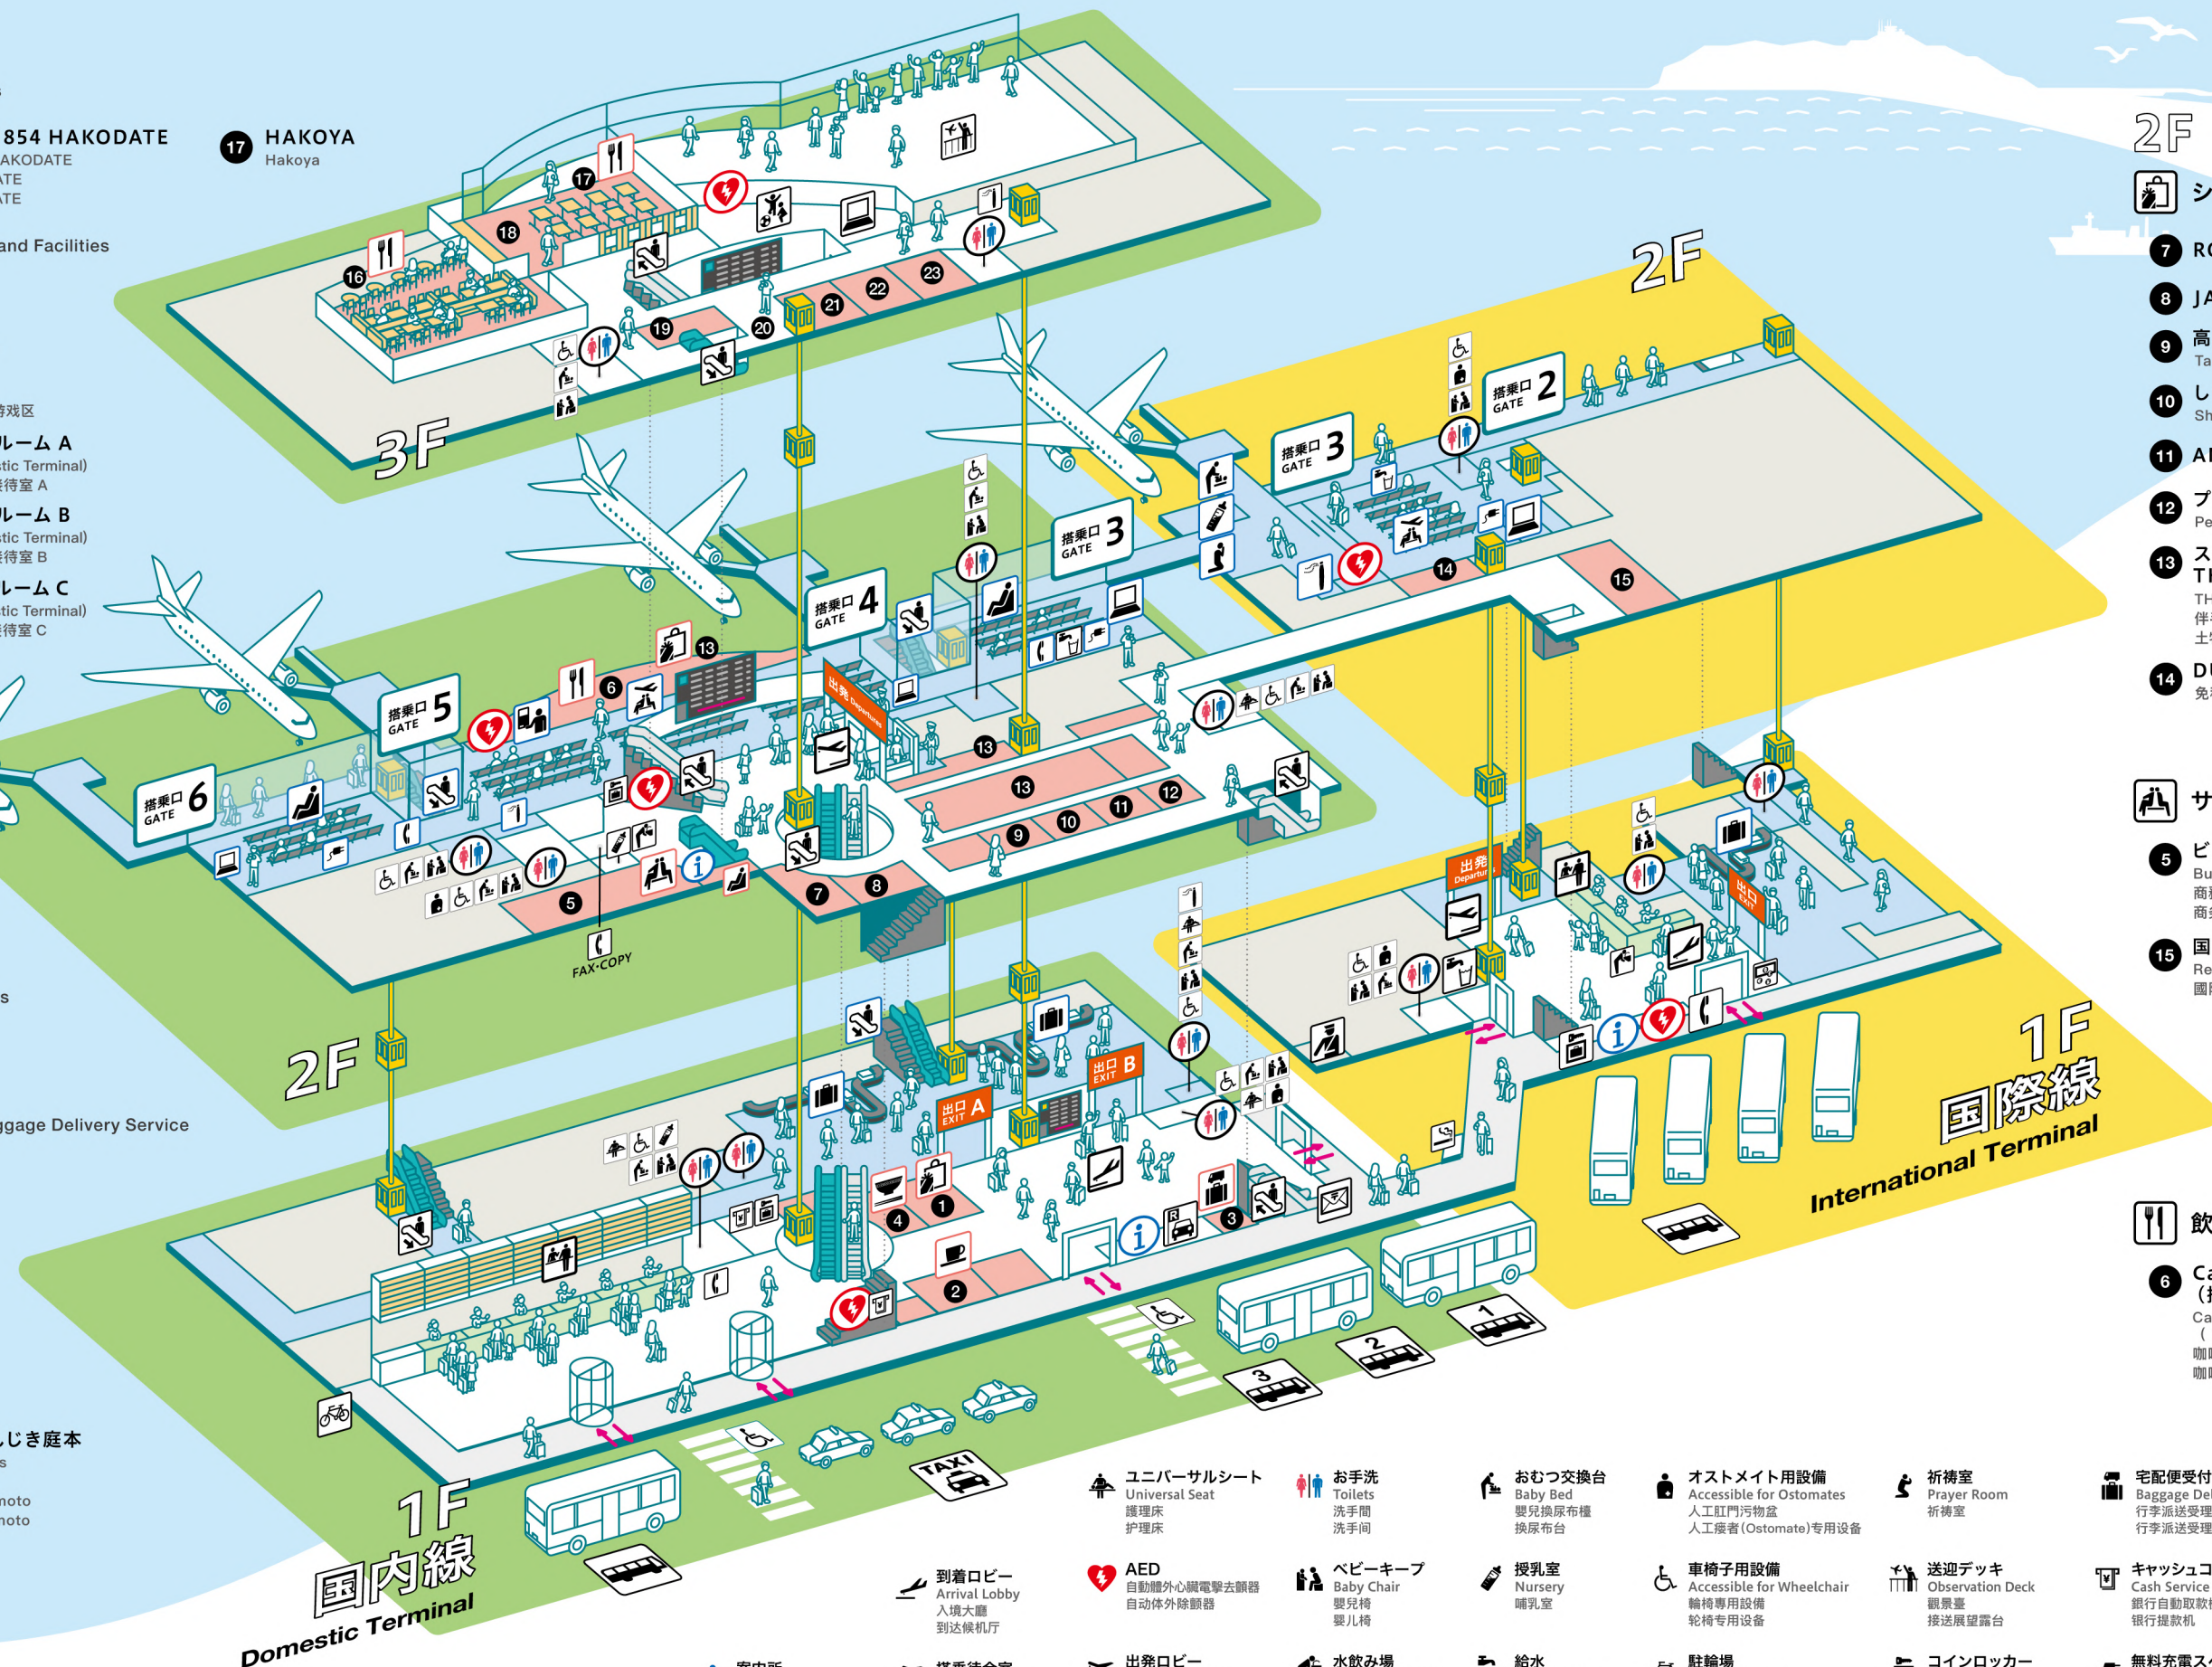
1854 HAKODATE
AKODATE
ATE
ATE

17 HAKOYA
Hakoya

and Facilities

游戏区
ルーム A
stic Terminal)
候待室 A
ルーム B
stic Terminal)
候待室 B
ルーム C
stic Terminal)
候待室 C

s

ggage Delivery Service

じき庭本
s
moto
moto

3F
2F
1F
国内線
Domestic Terminal

2F
1F
国際線
International Terminal

搭乗口 GATE 2
搭乗口 GATE 3
搭乗口 GATE 3
搭乗口 GATE 4
搭乗口 GATE 5
搭乗口 GATE 6

出発 Departures
出口 A EXIT
出口 B EXIT
出口 EXIT
FAX·COPY
TAXI

1 2 3 4 5 6 7 8 9 10 11 12 13 14 15 16 17 18 19 20 21 22 23

2F
シ
7 RO
8 JA
9 高 Ta
10 し Sh
11 AI
12 プ Pe
13 ス TH 伴 土
14 DU 免
サ
5 ビ Bu 商 商
15 国 Re 國
飲
6 Ca ( Ca ( 咖 咖

ユニバーサルシート
Universal Seat
護理床
护理床

お手洗
Toilets
洗手間
洗手间

おむつ交換台
Baby Bed
嬰兒換尿布檯
换尿布台

オストメイト用設備
Accessible for Ostomates
人工肛門污物盆
人工瘘者(Ostomate)专用设备

祈祷室
Prayer Room
祈祷室

宅配便受付
Baggage Del
行李派送受理
行李派送受理

到着ロビー
Arrival Lobby
入境大廳
到达候机厅

AED
自動體外心臟電擊去顫器
自动体外除颤器

ベビーキープ
Baby Chair
嬰兒椅
婴儿椅

授乳室
Nursery
哺乳室

車椅子用設備
Accessible for Wheelchair
輪椅專用設備
轮椅专用设备

送迎デッキ
Observation Deck
觀景臺
接送展望露台

キャッシュコ
Cash Service
銀行自動取款
银行提款机

案内所
搭乗待合室
出発ロビー
水飲み場
給水
駐輪場
コインロッカー
無料充電ス